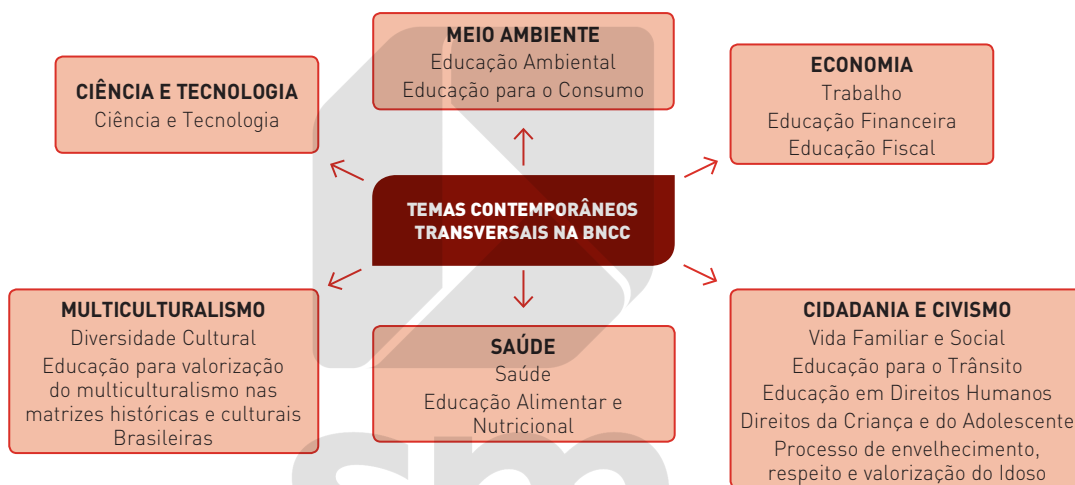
MEIO AMBIENTE
Educação Ambiental
Educação para o Consumo

CIÊNCIA E TECNOLOGIA
Ciência e Tecnologia

ECONOMIA
Trabalho
Educação Financeira
Educação Fiscal

TEMAS CONTEMPORÂNEOS TRANSVERSAIS NA BNCC

MULTICULTURALISMO
Diversidade Cultural
Educação para valorização do multiculturalismo nas matrizes históricas e culturais Brasileiras

SAÚDE
Saúde
Educação Alimentar e Nutricional

CIDADANIA E CIVISMO
Vida Familiar e Social
Educação para o Trânsito
Educação em Direitos Humanos
Direitos da Criança e do Adolescente
Processo de envelhecimento, respeito e valorização do Idoso